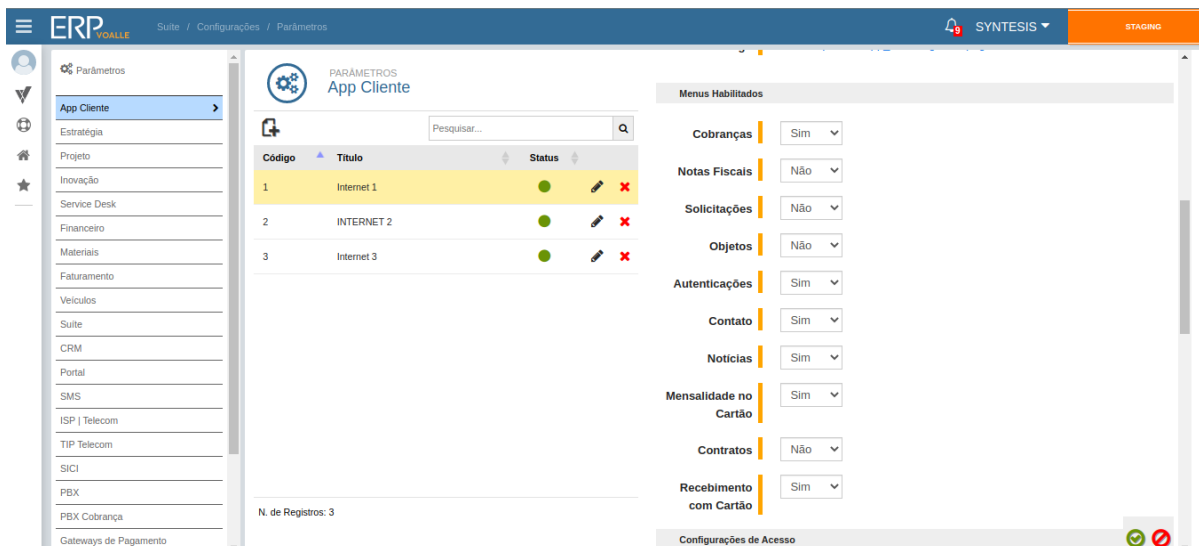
ERP VOALLE Suíte / Configurações / Parâmetros

9 SYNTESIS

STAGING

Parâmetros

App Cliente

Estratégia

Projeto

Inovação

Service Desk

Financeiro

Materiais

Faturamento

Veículos

Suíte

CRM

Portal

SMS

ISP | Telecom

TIP Telecom

SICI

PBX

PBX Cobrança

Gateways de Pagamento

PARÂMETROS
App Cliente

Pesquisar...

| Código | Título | Status |
|---|---|---|
| 1 | Internet 1 | |
| 2 | INTERNET 2 | |
| 3 | Internet 3 | |

N. de Registros: 3

Menus Habilitados

Cobranças Sim

Notas Fiscais Não

Solicitações Não

Objetos Não

Autenticações Sim

Contato Sim

Notícias Sim

Mensalidade no Cartão Sim

Contratos Não

Recebimento com Cartão Sim

Configurações de Acesso